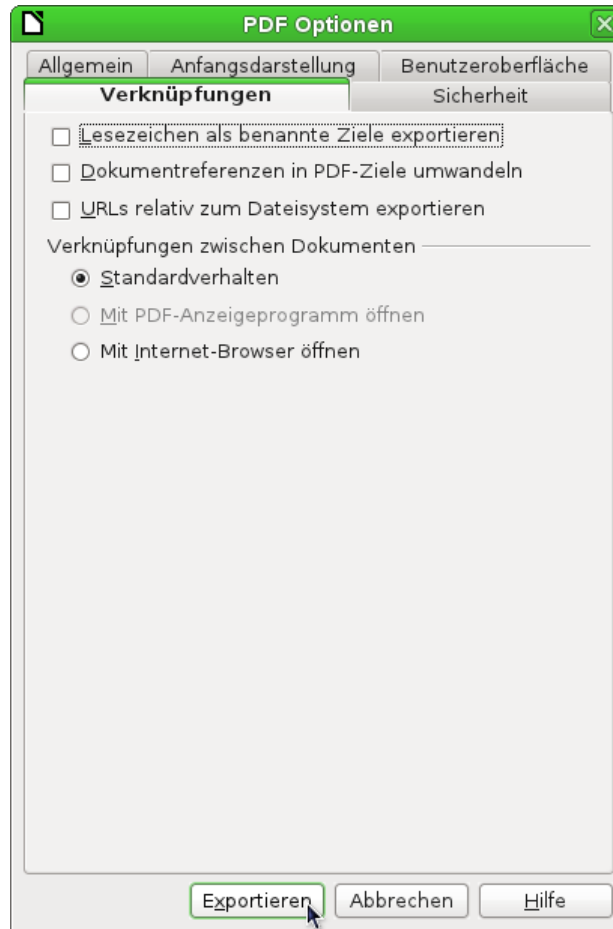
PDF Optionen

Allgemein
Anfangsdarstellung
Benutzeroberfläche
Verknüpfungen
Sicherheit

Lesezeichen als benannte Ziele exportieren
Dokumentreferenzen in PDF-Ziele umwandeln
URLs relativ zum Dateisystem exportieren

Verknüpfungen zwischen Dokumenten
Standardverhalten
Mit PDF-Anzeigeprogramm öffnen
Mit Internet-Browser öffnen

Exportieren
Abbrechen
Hilfe